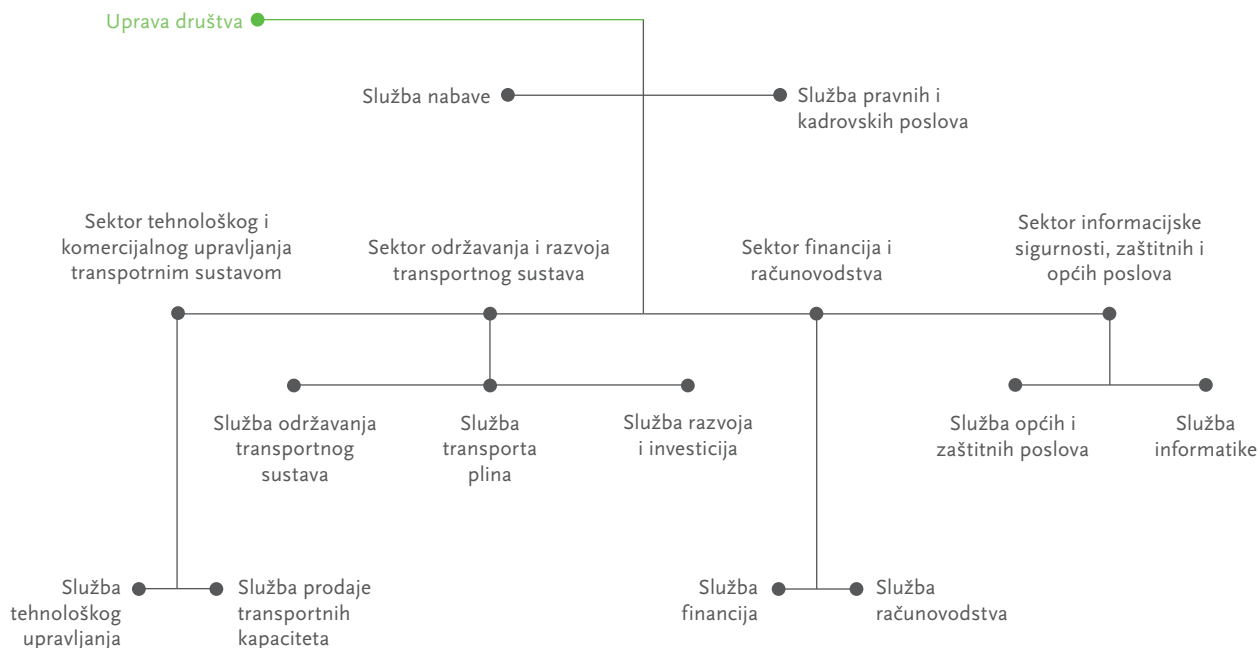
Uprava društva

Služba nabave

Služba pravnih i kadrovskih poslova

Sektor tehnološkog i komercijalnog upravljanja transpotrnim sustavom

Sektor održavanja i razvoja transportnog sustava

Sektor financija i računovodstva

Sektor informacijske sigurnosti, zaštitnih i općih poslova

Služba održavanja transportnog sustava

Služba transporta plina

Služba razvoja i investicija

Služba općih i zaštitnih poslova

Služba informatike

Služba tehnološkog upravljanja

Služba prodaje transportnih kapaciteta

Služba financija

Služba računovodstva